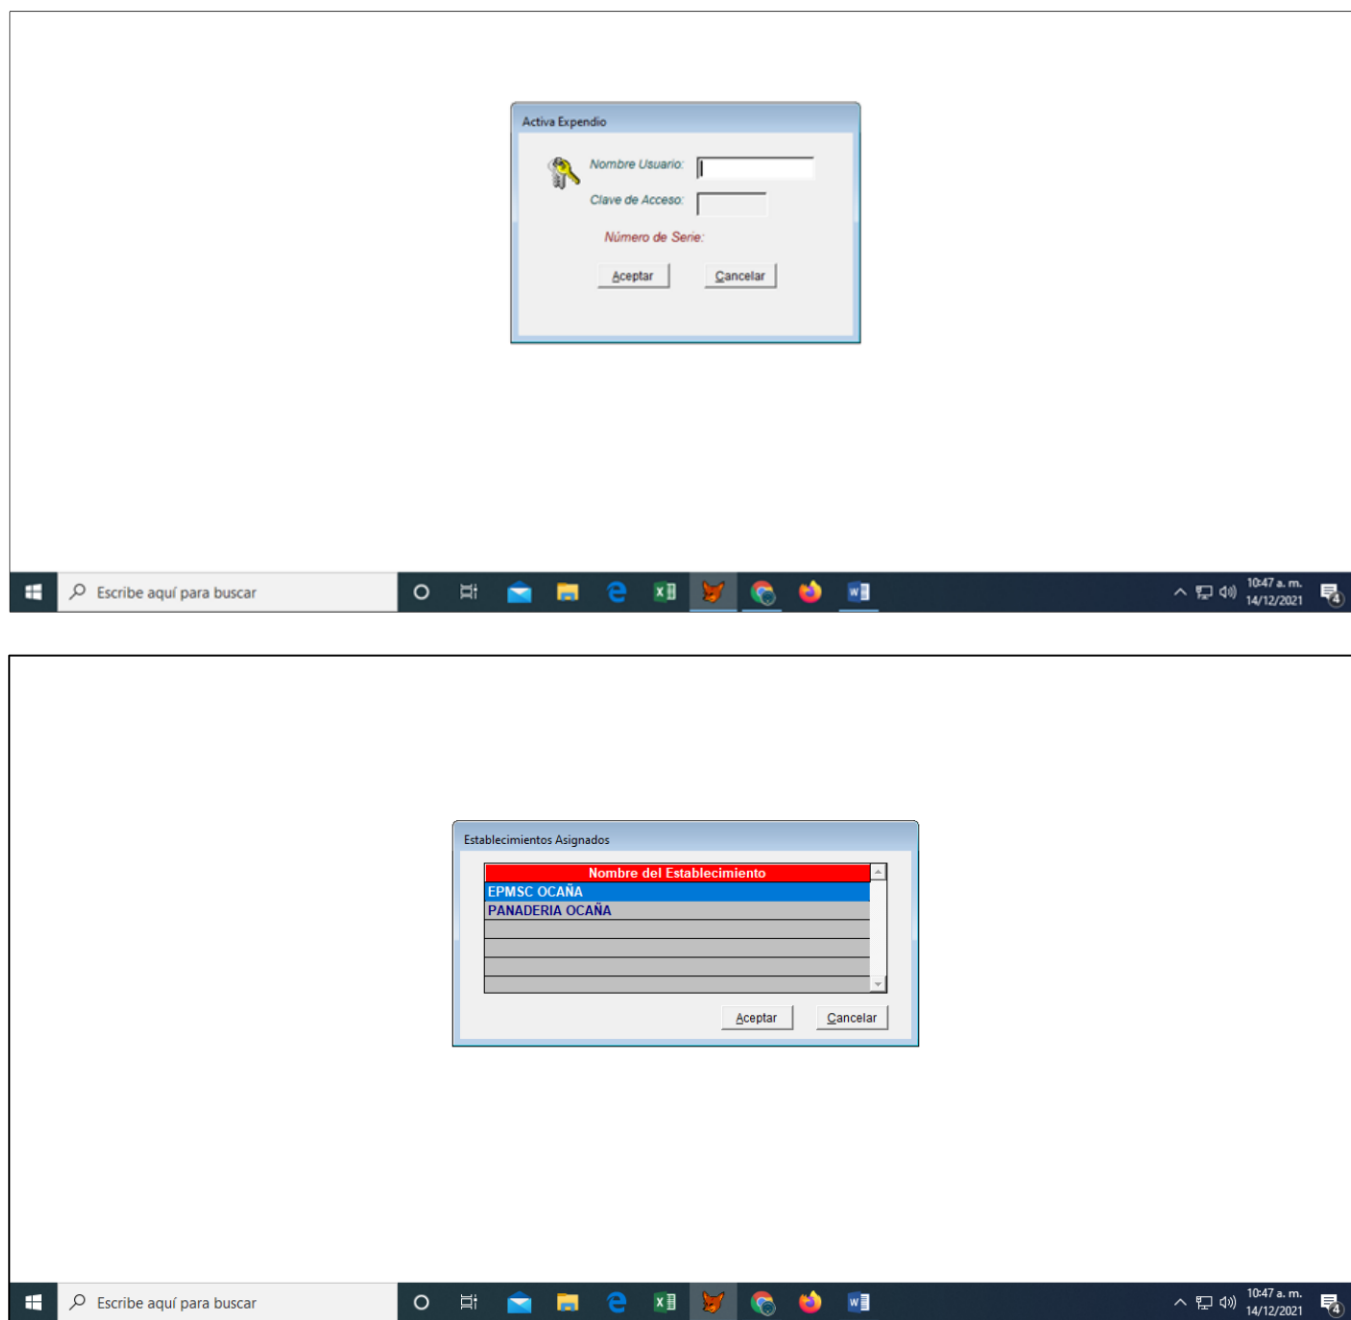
Activa Expendio

Nombre Usuario:

Clave de Acceso:

Número de Serie:

Aceptar Cancelar

Escribe aquí para buscar

10:47 a. m.
14/12/2021

4

Establecimientos Asignados

| Nombre del Establecimiento |
|---|
| EPMSC OCAÑA |
| PANADERIA OCAÑA |
| |
| |
| |
| |

Aceptar Cancelar

Escribe aquí para buscar

10:47 a. m.
14/12/2021

4